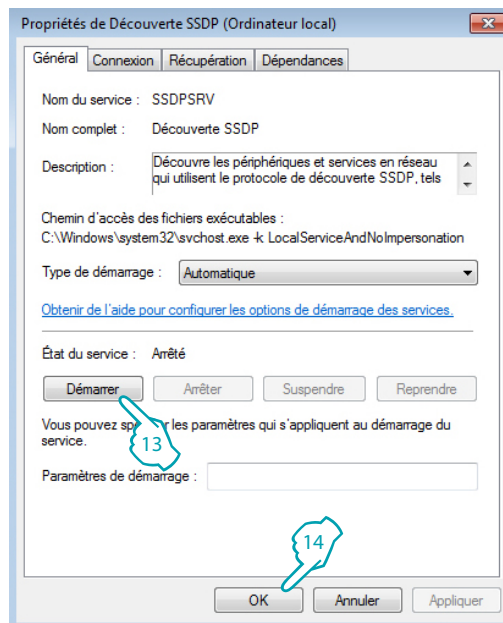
Propriétés de Découverte SSDP (Ordinateur local)

Général | Connexion | Récupération | Dépendances

Nom du service : SSDPSRV

Nom complet : Découverte SSDP

Description : Découvre les périphériques et services en réseau qui utilisent le protocole de découverte SSDP, tels

Chemin d'accès des fichiers exécutables :
C:\Windows\system32\svchost.exe -k LocalServiceAndNoImpersonation

Type de démarrage : Automatique

Obtenir de l'aide pour configurer les options de démarrage des services.

État du service : Arrêté

Démarrer | Arrêter | Suspendre | Reprendre

Vous pouvez sp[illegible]r les paramètres qui s'appliquent au démarrage du service.

13

Paramètres de démarrage :

14

OK | Annuler | Appliquer